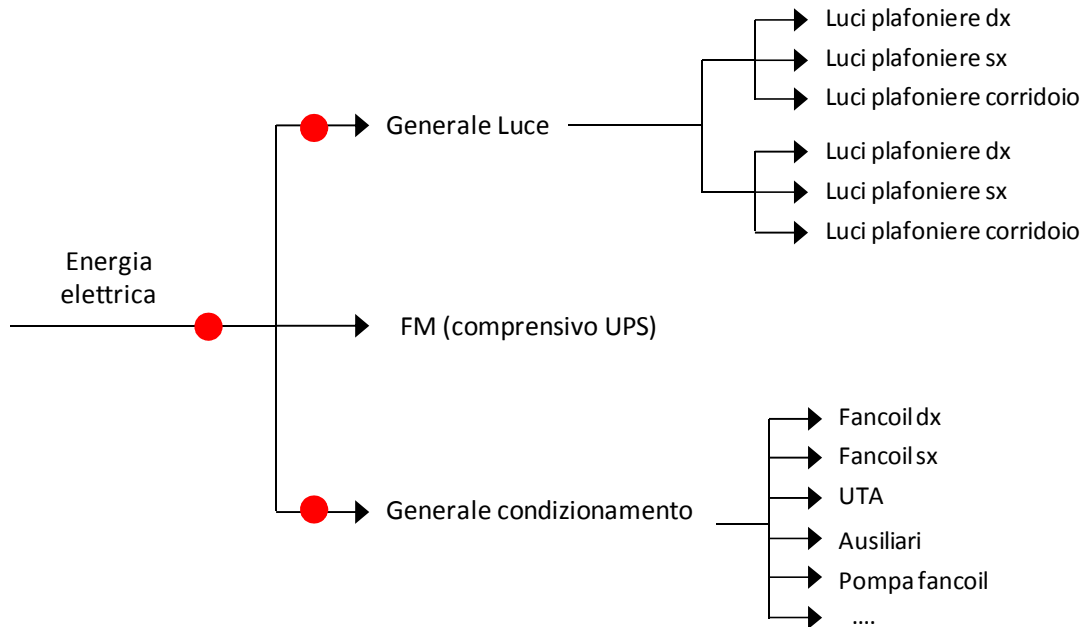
Energia elettrica

Generale Luce

Luci plafoniere dx
Luci plafoniere sx
Luci plafoniere corridoio
Luci plafoniere dx
Luci plafoniere sx
Luci plafoniere corridoio

FM (comprensivo UPS)

Generale condizionamento

Fancoil dx
Fancoil sx
UTA
Ausiliari
Pompa fancoil
....